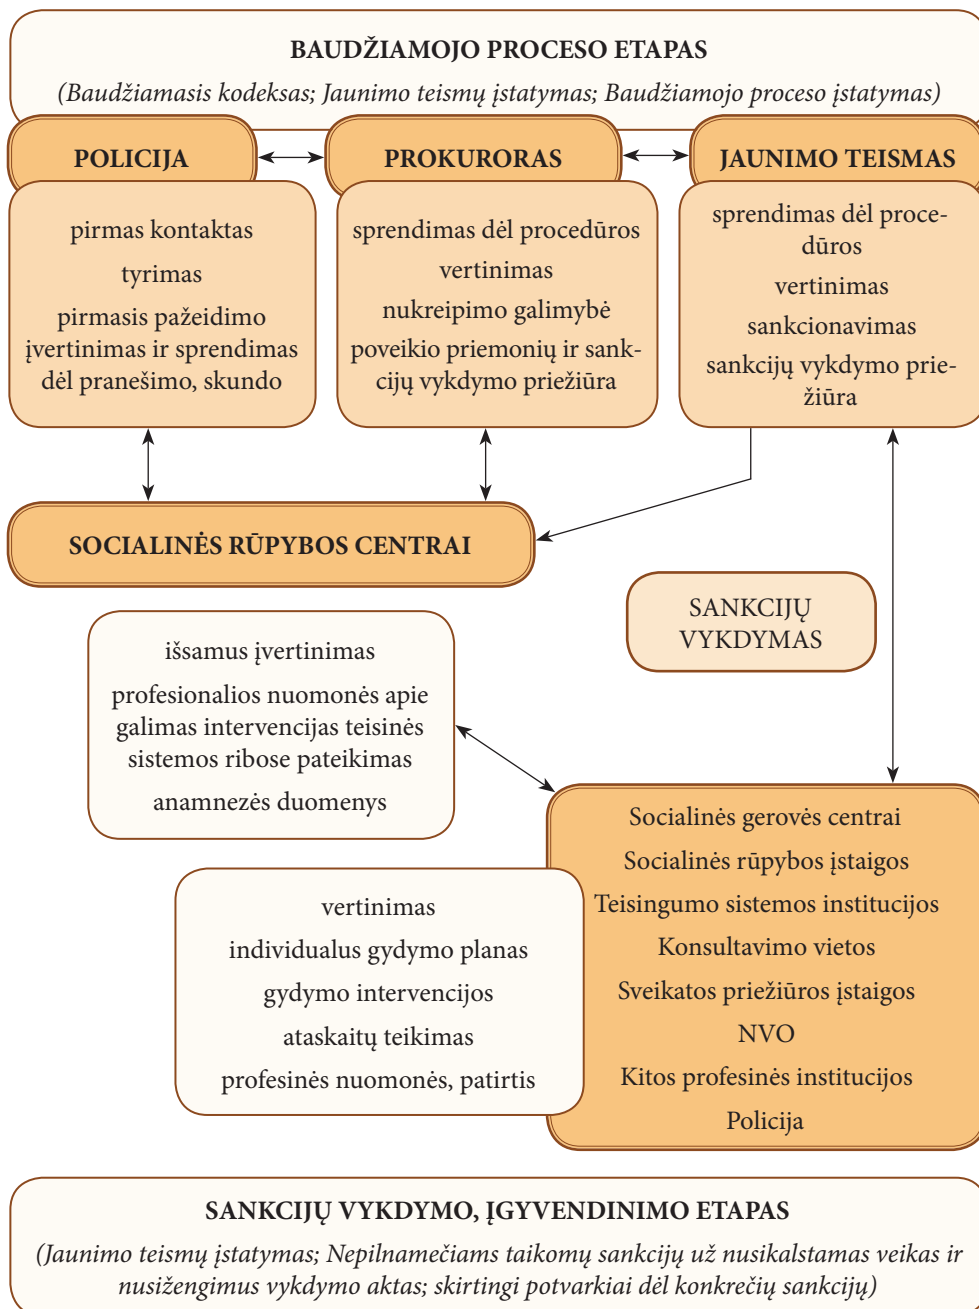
BAUDŽIAMOJO PROCESO ETAPAS
(Baudžiamasis kodeksas; Jaunimo teismų įstatymas; Baudžiamojo proceso įstatymas)

POLICIJA

pirmas kontaktas
tyrimas
pirmasis pažeidimo įvertinimas ir sprendimas dėl pranešimo, skundo

PROKURORAS

sprendimas dėl procedūros
vertinimas
nukreipimo galimybė
poveikio priemonių ir sankcijų vykdymo priežiūra

JAUNIMO TEISMAS

sprendimas dėl procedūros
vertinimas
sankcionavimas
sankcijų vykdymo priežiūra

SOCIALINĖS RŪPYBOS CENTRAI

SANKCIJŲ VYKDYMAS

išsamus įvertinimas
profesionalios nuomonės apie galimas intervencijas teisinės sistemos ribose pateikimas
anamnezės duomenys

Socialinės gerovės centrai
Socialinės rūpybos įstaigos
Teisingumo sistemos institucijos
Konsultavimo vietos
Sveikatos priežiūros įstaigos
NVO
Kitos profesinės institucijos
Policija

vertinimas
individualus gydymo planas
gydymo intervencijos
ataskaitų teikimas
profesinės nuomonės, patirtis

SANKCIJŲ VYKDYMO, ĮGYVENDINIMO ETAPAS
(Jaunimo teismų įstatymas; Nepilnamečiams taikomų sankcijų už nusikalstamas veikas ir nusižengimus vykdymo aktas; skirtingi potvarkiai dėl konkrečių sankcijų)